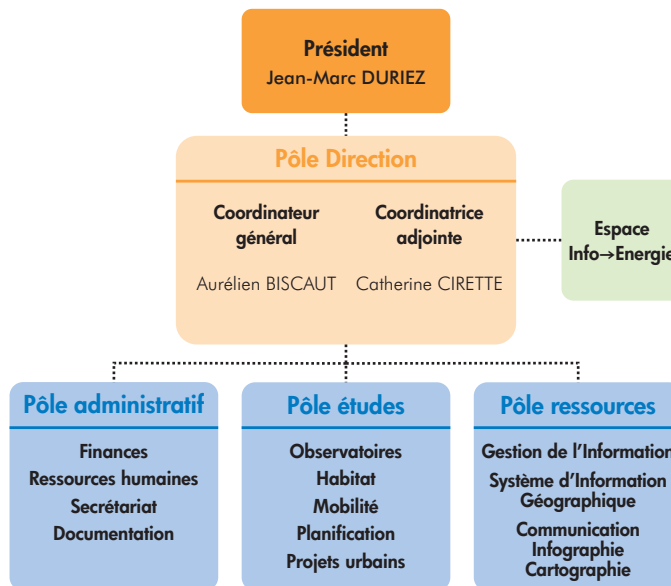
Président
Jean-Marc DURIEZ

Pôle Direction

Coordinateur général
Aurélien BISCAUT

Coordinatrice adjointe
Catherine CIRETTE

Espace Info→Energie

Pôle administratif
Finances
Ressources humaines
Secrétariat
Documentation

Pôle études
Observatoires
Habitat
Mobilité
Planification
Projets urbains

Pôle ressources
Gestion de l'Information
Système d'Information Géographique
Communication
Infographie
Cartographie